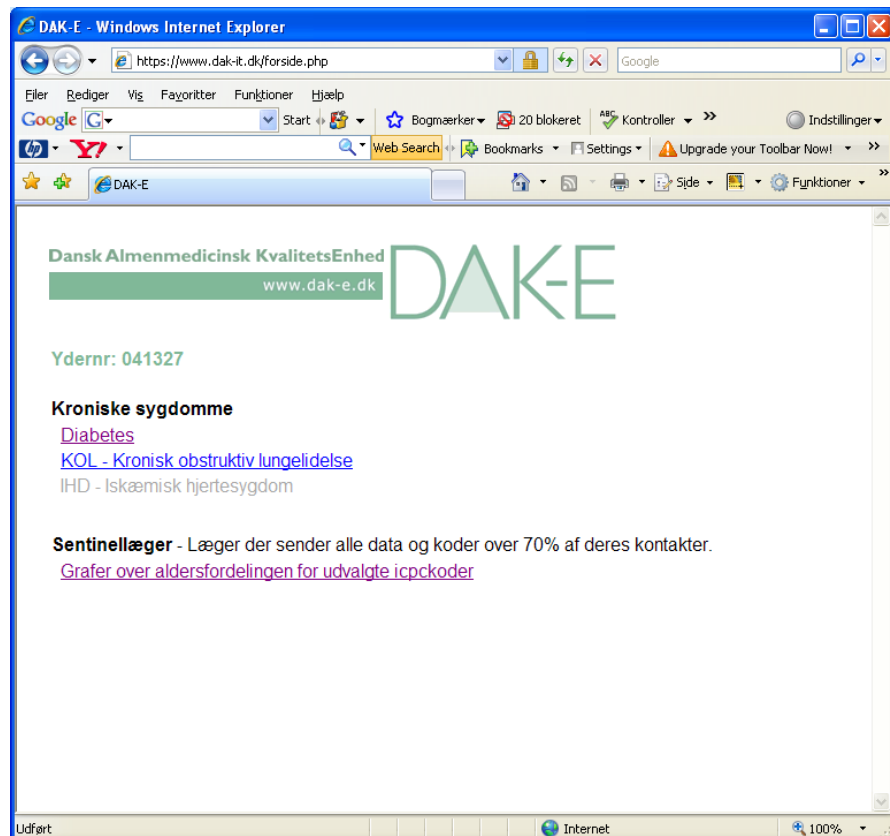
DAK-E - Windows Internet Explorer

https://www.dak-it.dk/forside.php

Google

Filer Rediger Vis Favoritter Funktioner Hjælp

Google G Start Bogmærker 20 blokeret Kontroller » Indstillinger

Y! Web Search Bookmarks Settings Upgrade your Toolbar Now! »

DAK-E Side Funktioner

Dansk Almenmedicinsk KvalitetsEnhed
www.dak-e.dk

DAK-E

Ydernr: 041327

Kroniske sygdomme
Diabetes
KOL - Kronisk obstruktiv lungelidelse
IHD - Iskæmisk hjertesygdom

Sentinellæger - Læger der sender alle data og koder over 70% af deres kontakter.
Grafer over aldersfordelingen for udvalgte icpckoder

Udført Internet 100%